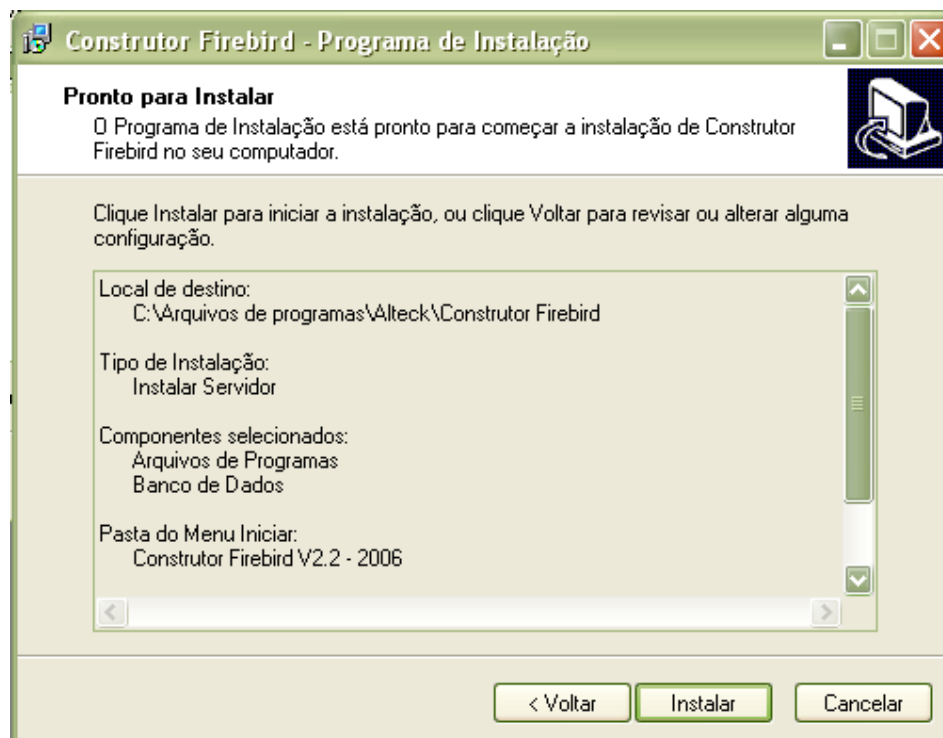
Construtor Firebird - Programa de Instalação

Pronto para Instalar
O Programa de Instalação está pronto para começar a instalação de Construtor Firebird no seu computador.

Clique Instalar para iniciar a instalação, ou clique Voltar para revisar ou alterar alguma configuração.

Local de destino:
C:\Arquivos de programas\Alteck\Construtor Firebird

Tipo de Instalação:
Instalar Servidor

Componentes selecionados:
Arquivos de Programas
Banco de Dados

Pasta do Menu Iniciar:
Construtor Firebird V2.2 - 2006

< Voltar
Instalar
Cancelar